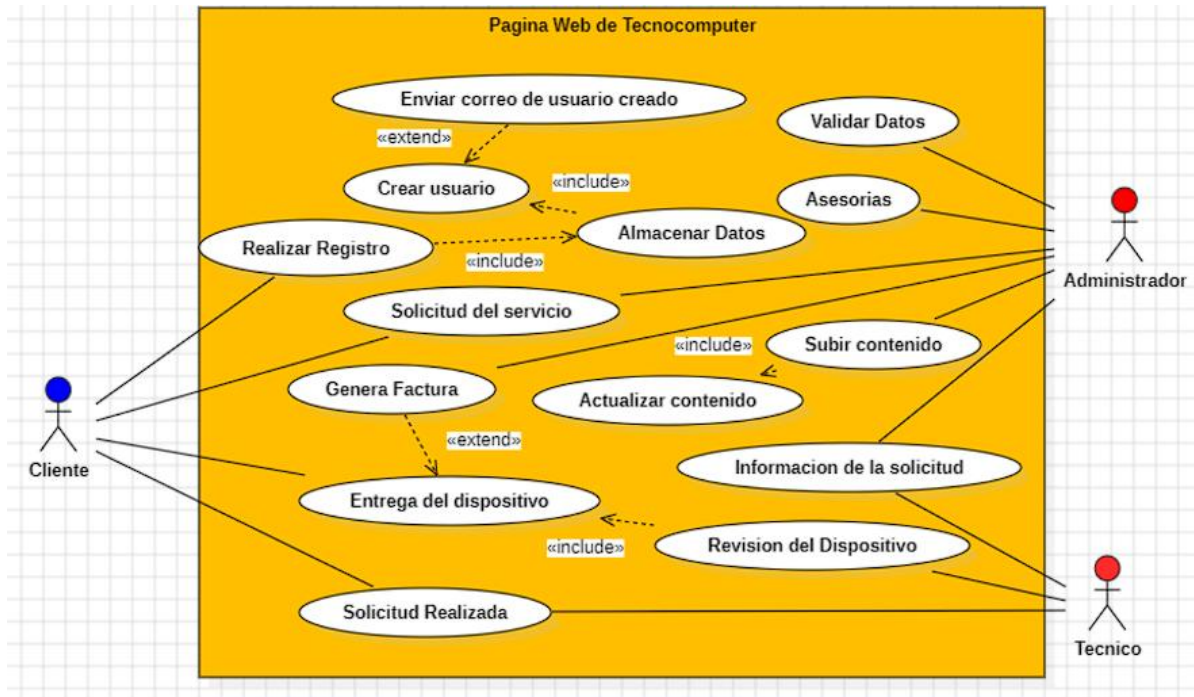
Pagina Web de Tecnocomputer

Enviar correo de usuario creado

«extend»

Validar Datos

Crear usuario

«include»

Asesorias

Realizar Registro

Almacenar Datos

«include»

Administrador

Solicitud del servicio

«include»

Subir contenido

Genera Factura

Actualizar contenido

Cliente

«extend»

Informacion de la solicitud

Entrega del dispositivo

«include»

Revision del Dispositivo

Solicitud Realizada

Tecnico